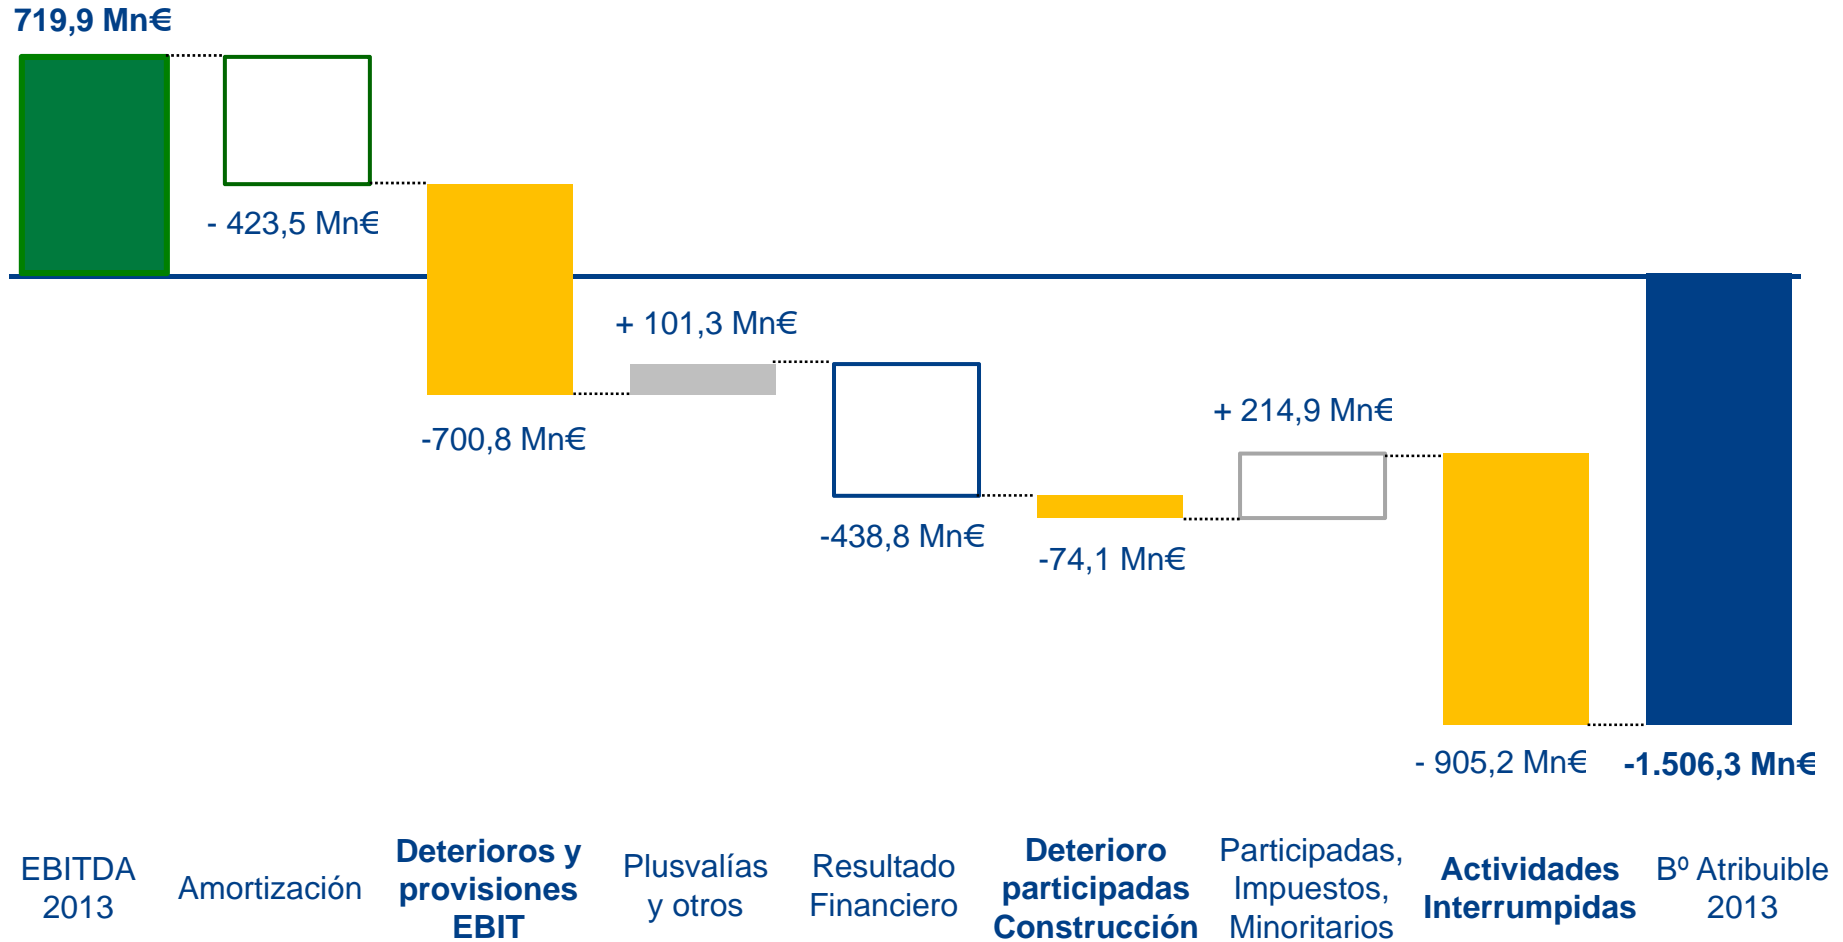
719,9 Mn€

- 423,5 Mn€

-700,8 Mn€

+ 101,3 Mn€

-438,8 Mn€

-74,1 Mn€

+ 214,9 Mn€

- 905,2 Mn€

-1.506,3 Mn€

EBITDA 2013

Amortización

Deterioros y provisiones EBIT

Plusvalías y otros

Resultado Financiero

Deterioro participadas Construcción

Participadas, Impuestos, Minoritarios

Actividades Interrumpidas

Bº Atribuible 2013